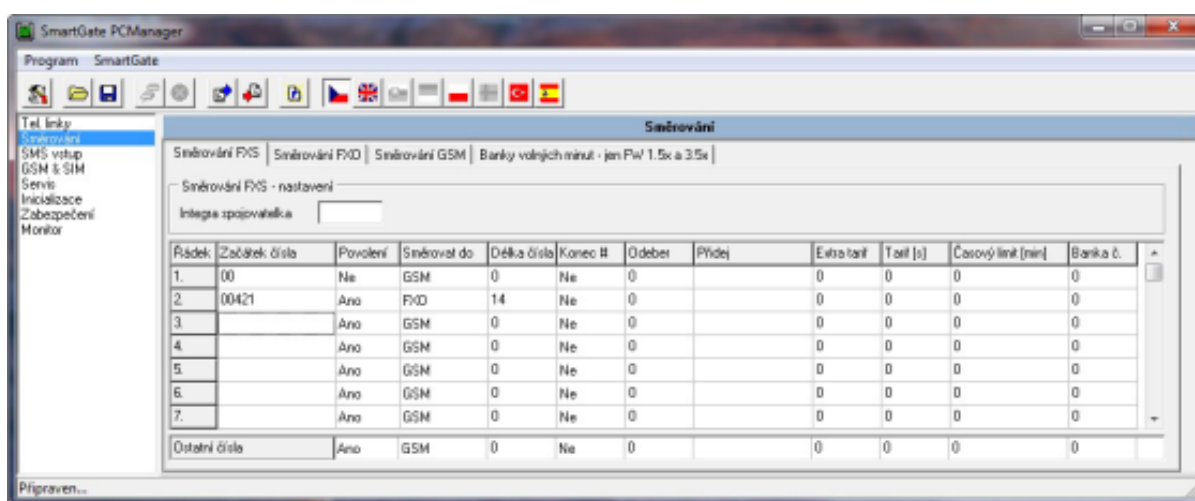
SmartGate PCManager

Program SmartGate

Tel. linky
Směrování
SMS vstup
GSM & SIM
Servis
Inicializace
Zabezpečení
Monitor

Směrování

Směrování FXS | Směrování FXO | Směrování GSM | Banky volných minut - jen FW 1.5x a 3.5x

Směrování FXS - nastavení

Integra spojovatelka

| Řádek | Začátek čísla | Povolení | Směrovat do | Délka čísla | Konec # | Odeber | Přidej | Extra tarif | Tarif [s] | Časový limit [min] | Banka č. |
|---|---|---|---|---|---|---|---|---|---|---|---|
| 1. | 00 | Ne | GSM | 0 | Ne | 0 | | 0 | 0 | 0 | 0 |
| 2. | 00421 | Ano | FXO | 14 | Ne | 0 | | 0 | 0 | 0 | 0 |
| 3. | | Ano | GSM | 0 | Ne | 0 | | 0 | 0 | 0 | 0 |
| 4. | | Ano | GSM | 0 | Ne | 0 | | 0 | 0 | 0 | 0 |
| 5. | | Ano | GSM | 0 | Ne | 0 | | 0 | 0 | 0 | 0 |
| 6. | | Ano | GSM | 0 | Ne | 0 | | 0 | 0 | 0 | 0 |
| 7. | | Ano | GSM | 0 | Ne | 0 | | 0 | 0 | 0 | 0 |
| Ostatní čísla | | Ano | GSM | 0 | Ne | 0 | | 0 | 0 | 0 | 0 |

Připraven...